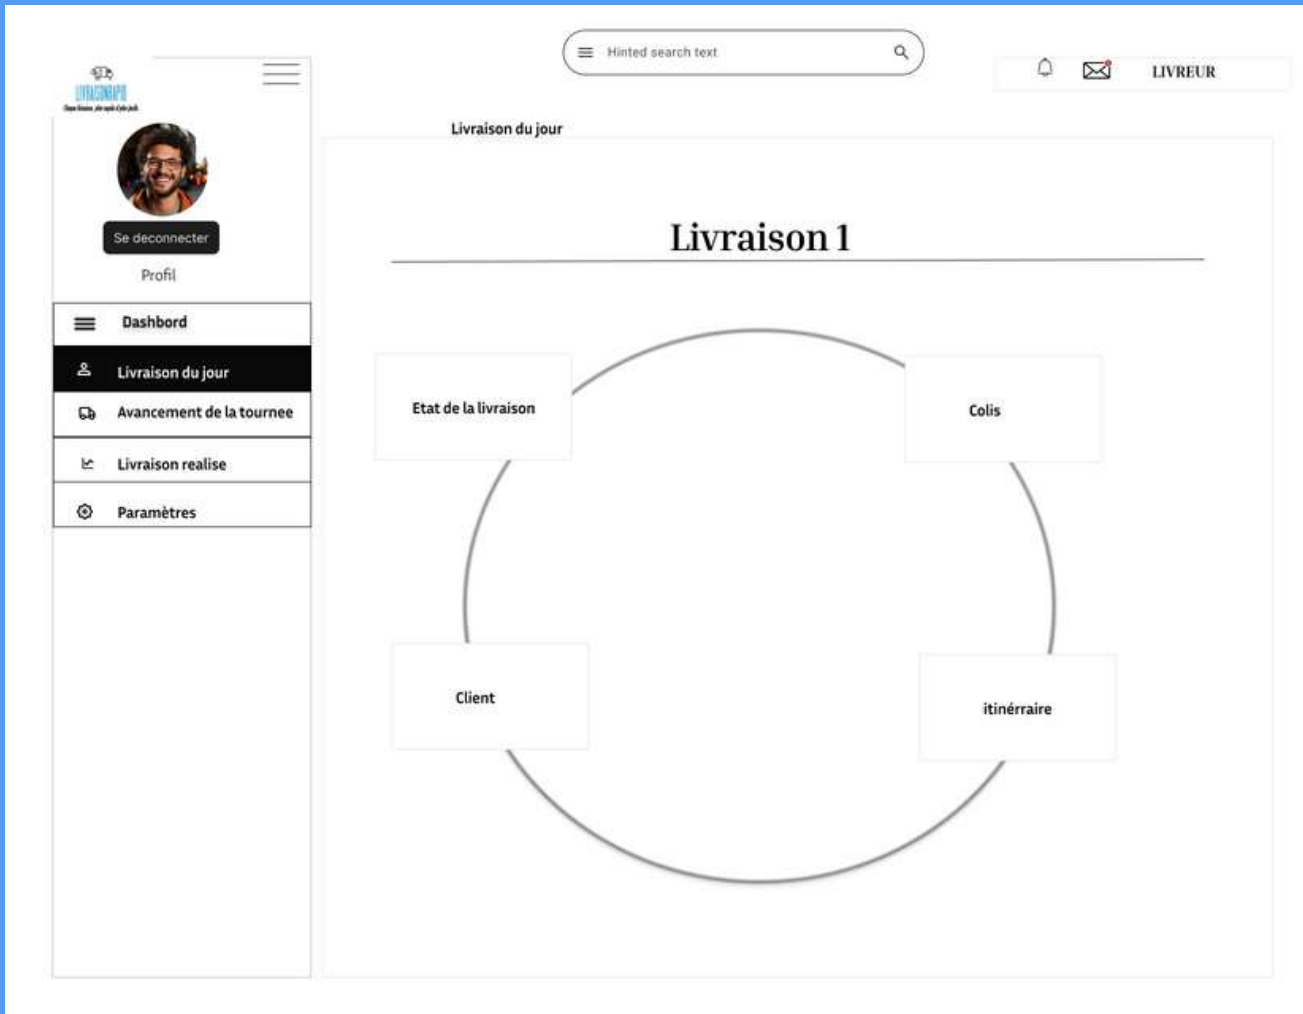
LIVRAISONRAPID
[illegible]

Hinted search text

LIVREUR

Se deconnecter

Profil

Dashbord

Livraison du jour

Avancement de la tournee

Livraison realise

Paramètres

Livraison du jour

Livraison 1

Etat de la livraison

Colis

Client

itinérraire